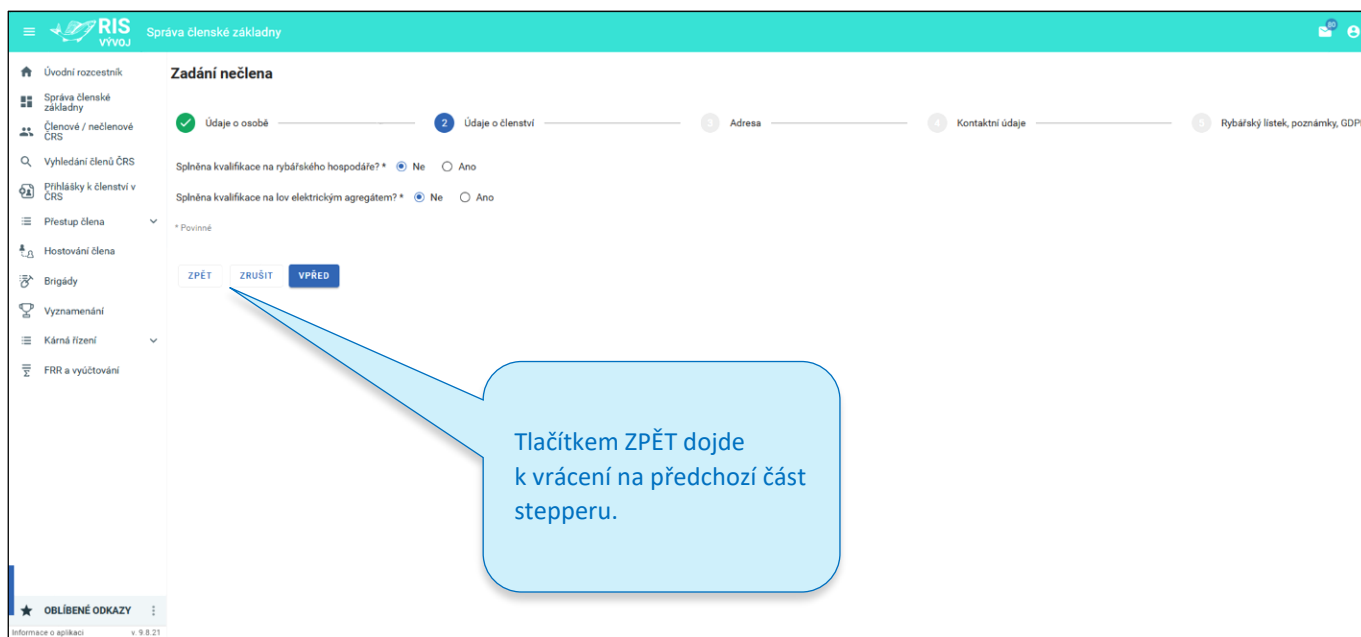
RIS VÝVOJ Správa členské základny

80

Úvodní rozcestník
Správa členské základny
Členové / nečlenové ČRS
Vyhledání členů ČRS
Přihlášky k členství v ČRS
Přestup člena
Hostování člena
Brigády
Vyznamenání
Kárná řízení
FRR a vyúčtování

OBLÍBENÉ ODKAZY
Informace o aplikaci v. 9.8.21

Zadání nečlena

Údaje o osobě
2 Údaje o členství
3 Adresa
4 Kontaktní údaje
5 Rybářský lístek, poznámky, GDP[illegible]

Splněna kvalifikace na rybářského hospodáře? * Ne Ano

Splněna kvalifikace na lov elektrickým agregátem? * Ne Ano

* Povinné

ZPĚT ZRUŠIT VPŘED

Tlačítkem ZPĚT dojde k vrácení na předchozí část stepperu.